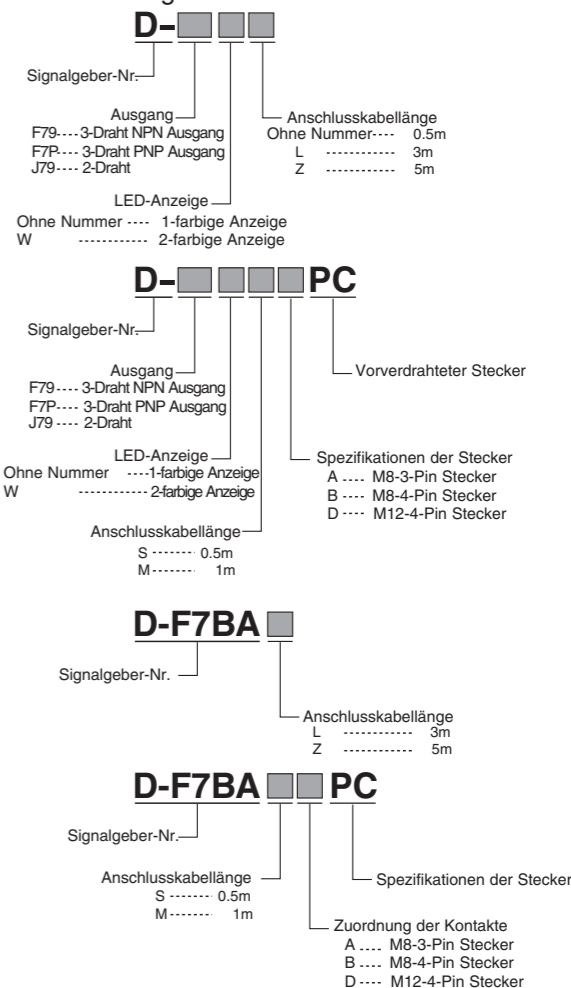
D–

Signalgeber-Nr.

Ausgang
F79 3-Draht NPN Ausgang
F7P 3-Draht PNP Ausgang
J79 2-Draht

Anschlusskabellänge
Ohne Nummer 0.5m
L 3m
Z 5m

LED-Anzeige
Ohne Nummer 1-farbige Anzeige
W 2-farbige Anzeige

D– PC

Signalgeber-Nr.

Ausgang
F79 3-Draht NPN Ausgang
F7P 3-Draht PNP Ausgang
J79 2-Draht

Vorverdrahteter Stecker

LED-Anzeige
Ohne Nummer 1-farbige Anzeige
W 2-farbige Anzeige

Spezifikationen der Stecker
A M8-3-Pin Stecker
B M8-4-Pin Stecker
D M12-4-Pin Stecker

Anschlusskabellänge
S 0.5m
M 1m

D-F7BA

Signalgeber-Nr.

Anschlusskabellänge
L 3m
Z 5m

D-F7BA PC

Signalgeber-Nr.

Anschlusskabellänge
S 0.5m
M 1m

Spezifikationen der Stecker

Zuordnung der Kontakte
A M8-3-Pin Stecker
B M8-4-Pin Stecker
D M12-4-Pin Stecker